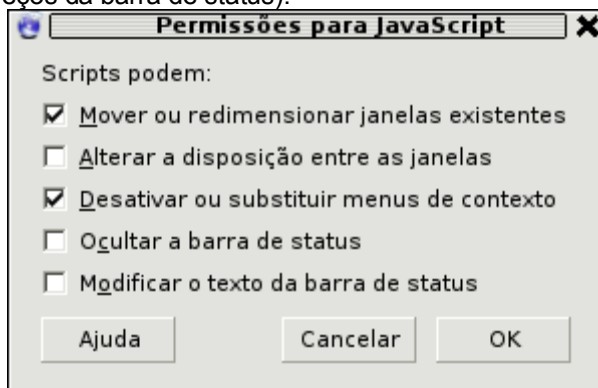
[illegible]ções da barra de status).

Permissões para JavaScript

Scripts podem:

☑ Mover ou redimensionar janelas existentes

☐ Alterar a disposição entre as janelas

☑ Desativar ou substituir menus de contexto

☐ Ocultar a barra de status

☐ Modificar o texto da barra de status

Ajuda

Cancelar

OK